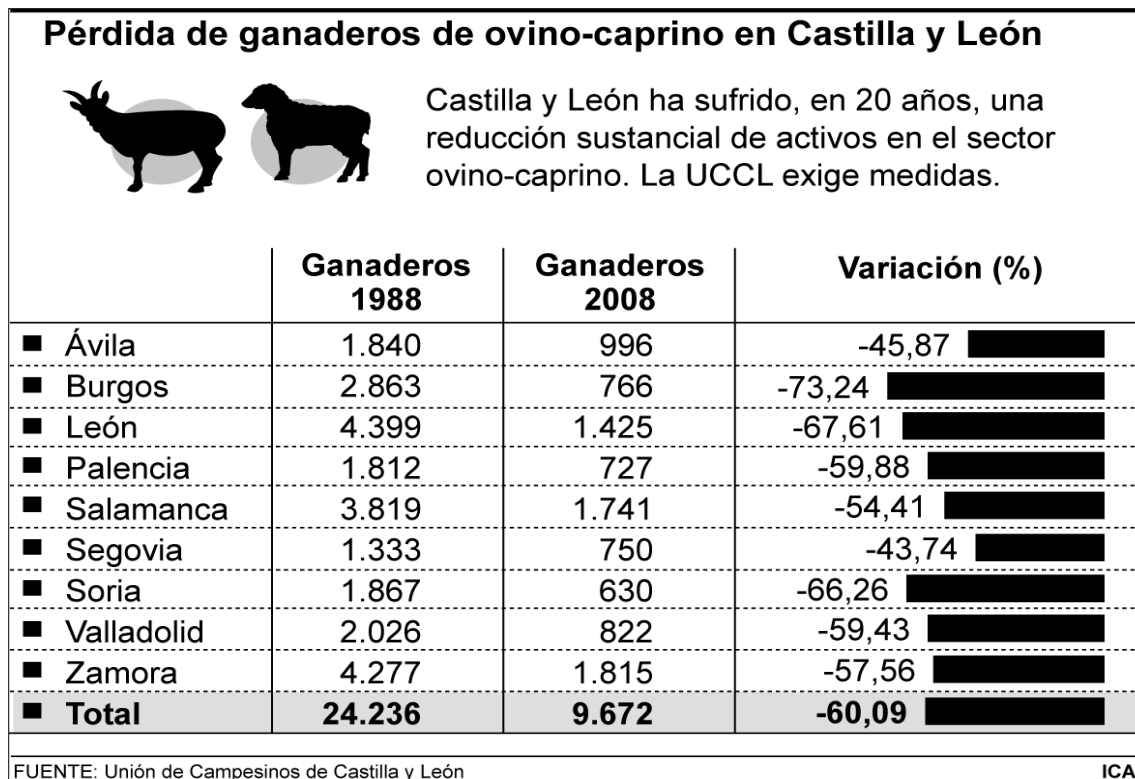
Pérdida de ganaderos de ovino-caprino en Castilla y León

Castilla y León ha sufrido, en 20 años, una reducción sustancial de activos en el sector ovino-caprino. La UCCL exige medidas.

| | Ganaderos 1988 | Ganaderos 2008 | Variación (%) |
|---|---|---|---|
| Ávila | 1.840 | 996 | -45,87 |
| Burgos | 2.863 | 766 | -73,24 |
| León | 4.399 | 1.425 | -67,61 |
| Palencia | 1.812 | 727 | -59,88 |
| Salamanca | 3.819 | 1.741 | -54,41 |
| Segovia | 1.333 | 750 | -43,74 |
| Soria | 1.867 | 630 | -66,26 |
| Valladolid | 2.026 | 822 | -59,43 |
| Zamora | 4.277 | 1.815 | -57,56 |
| Total | 24.236 | 9.672 | -60,09 |

FUENTE: Unión de Campesinos de Castilla y León

ICA